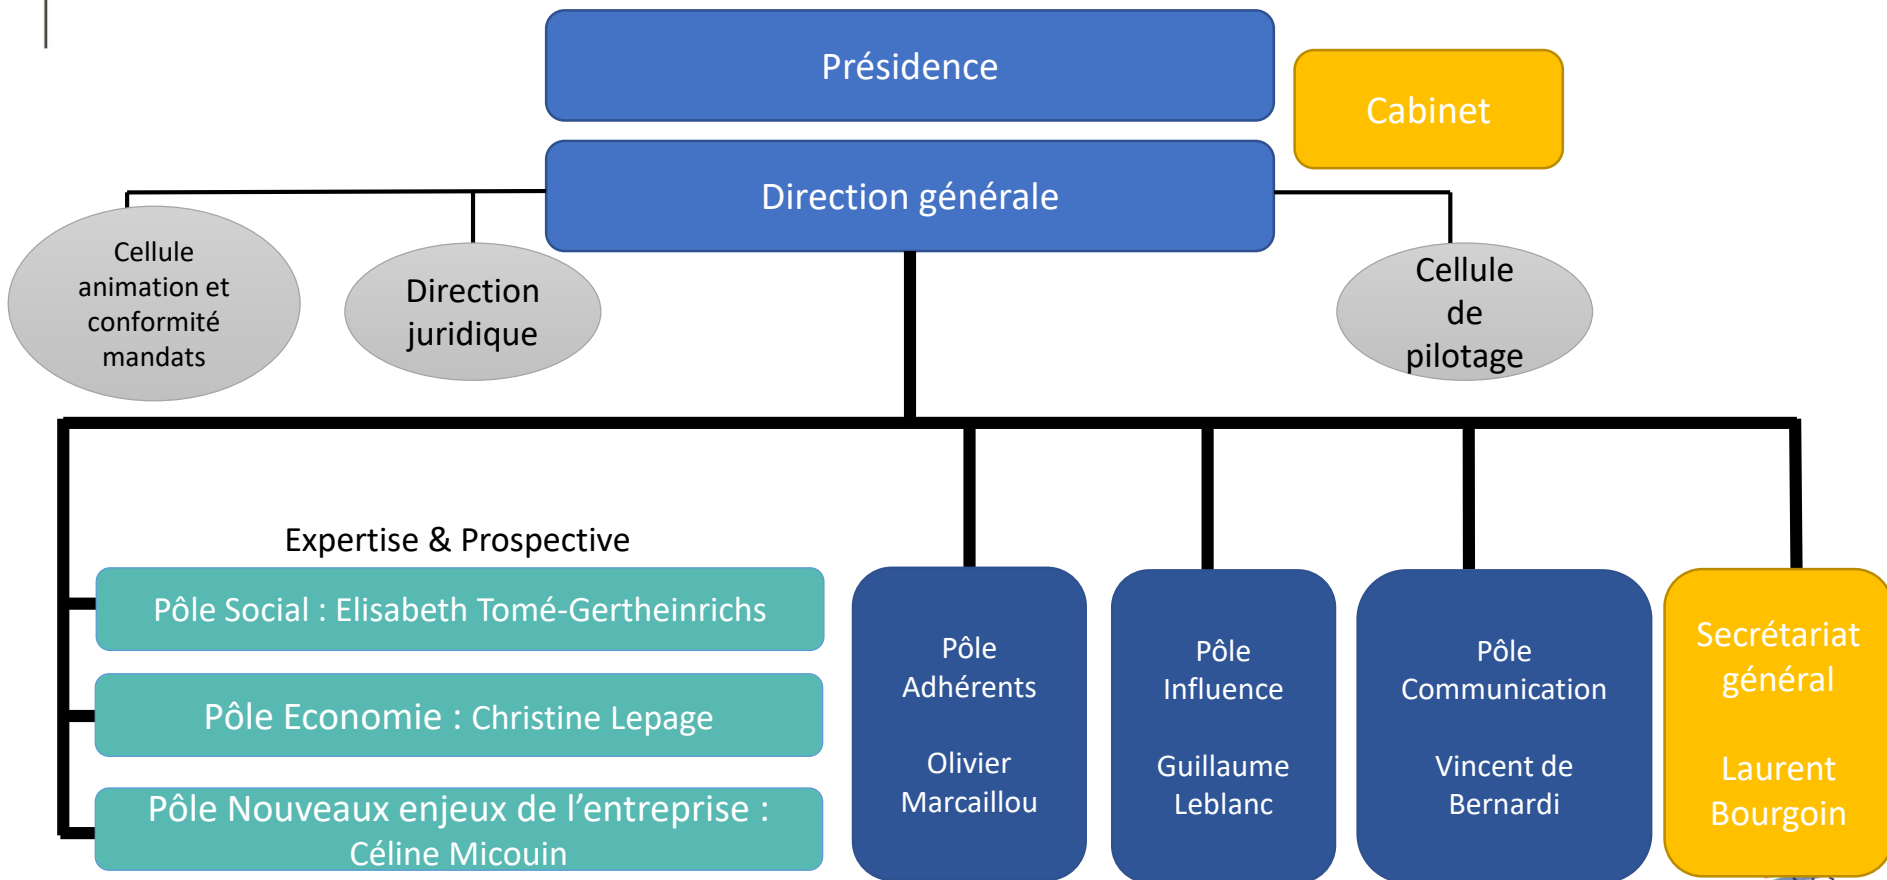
Présidence

Cabinet

Direction générale

Cellule animation et conformité mandats

Direction juridique

Cellule de pilotage

Expertise & Prospective

Pôle Social : Elisabeth Tomé-Gertheinrichs

Pôle Economie : Christine Lepage

Pôle Nouveaux enjeux de l’entreprise : Céline Micouin

Pôle Adhérents

Olivier Marcaillou

Pôle Influence

Guillaume Leblanc

Pôle Communication

Vincent de Bernardi

Secrétariat général

Laurent Bourgoin